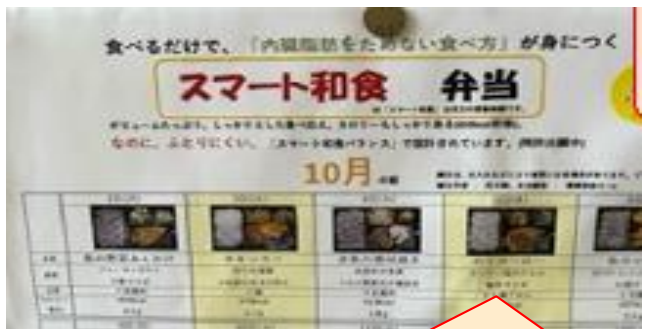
食べるだけで、「内臓脂肪をためない食べ方」が身につく

スマート和食　弁当

ボリュームたっぷり、しっかりとした食べ応え、カロリーもしっかりあるのに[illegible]

なのに、ふとりにくい。「スマート和食バランス」で設計されています。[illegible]

10月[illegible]

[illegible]